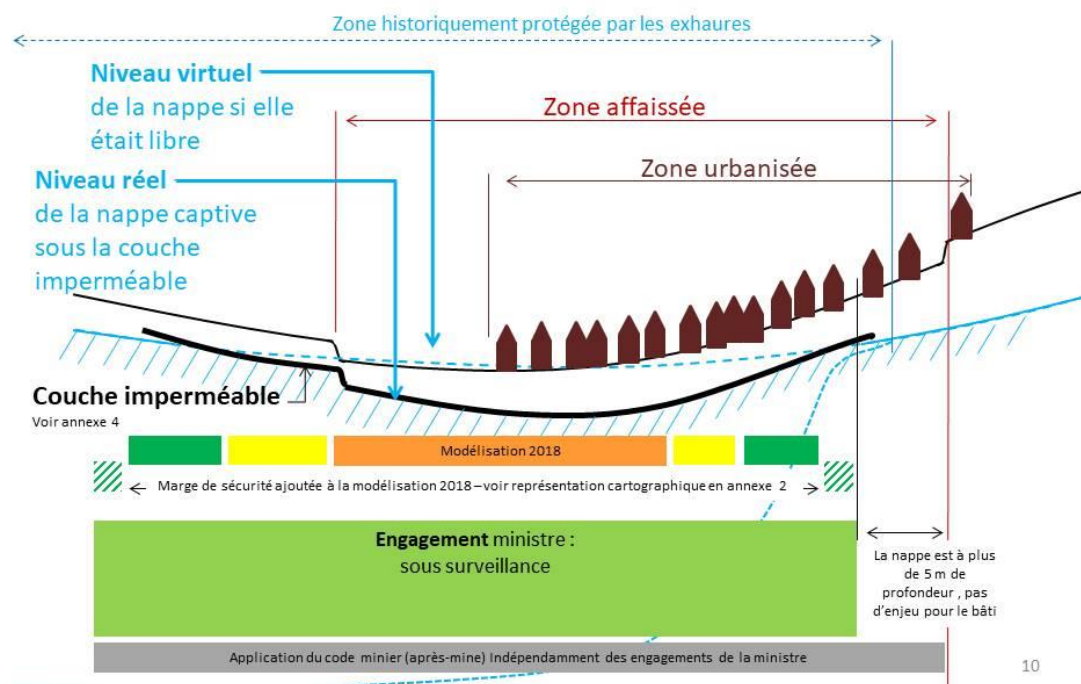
Zone historiquement protégée par les exhaures

Niveau virtuel de la nappe si elle était libre

Zone affaissée

Zone urbanisée

Niveau réel de la nappe captive sous la couche imperméable

Couche imperméable
Voir annexe 4

Modélisation 2018

Marge de sécurité ajoutée à la modélisation 2018 – voir représentation cartographique en annexe 2

Engagement ministre : sous surveillance

La nappe est à plus de 5 m de profondeur , pas d'enjeu pour le bâti

Application du code minier (après-mine) Indépendamment des engagements de la ministre

10